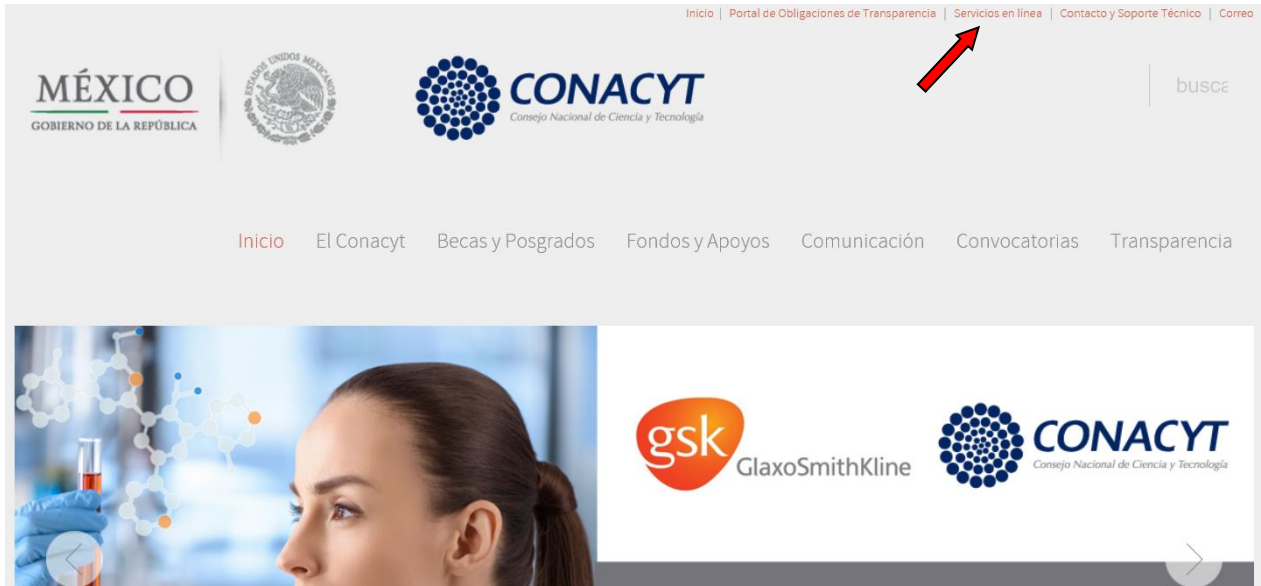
Inicio | Portal de Obligaciones de Transparencia | Servicios en línea | Contacto y Soporte Técnico | Correo

MÉXICO
GOBIERNO DE LA REPÚBLICA

ESTADOS UNIDOS MEXICANOS

CONACYT
Consejo Nacional de Ciencia y Tecnología

busca

Inicio El Conacyt Becas y Posgrados Fondos y Apoyos Comunicación Convocatorias Transparencia

gsk GlaxoSmithKline

CONACYT
Consejo Nacional de Ciencia y Tecnología